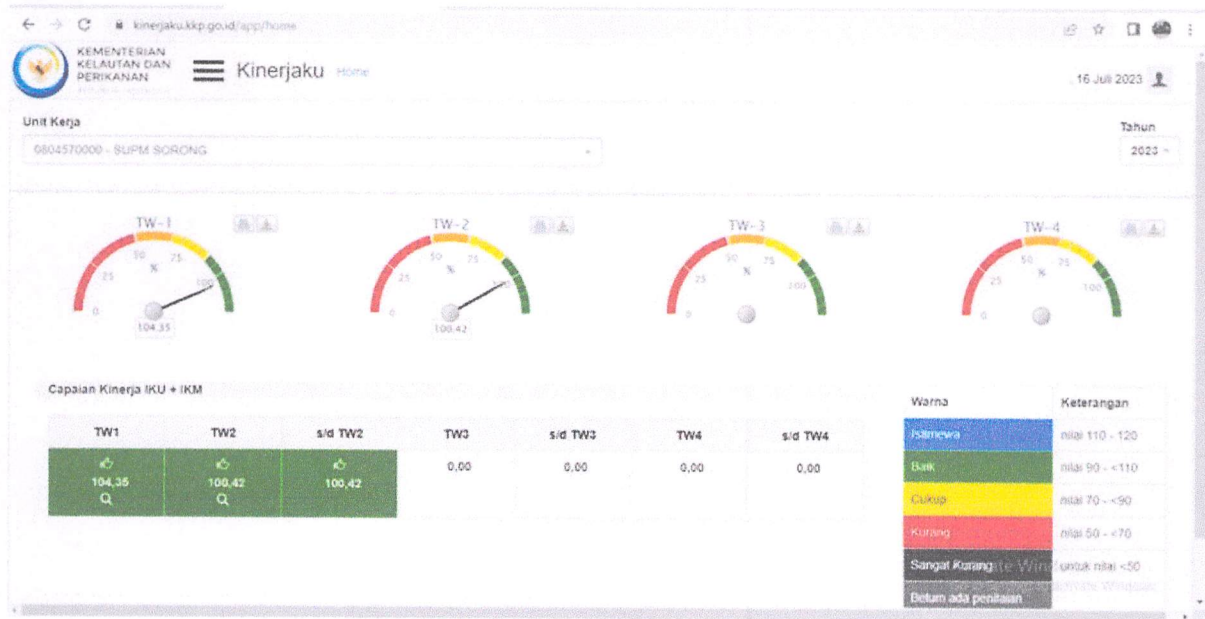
kinerjaku.kkp.go.id/app/home

KEMENTERIAN KELAUTAN DAN PERIKANAN

Kinerjaku Home

16 Juli 2023

Unit Kerja

0804570000 - SUPM SORONG

Tahun

2023

TW-1

0 25 50 % 75 100

104,35

TW-2

0 25 50 % 75 100

100,42

TW-3

0 25 50 % 75 100

TW-4

0 25 50 % 75 100

Capaian Kinerja IKU + IKM

| TW1 | TW2 | s/d TW2 | TW3 | s/d TW3 | TW4 | s/d TW4 |
|---|---|---|---|---|---|---|
| 104,35 | 100,42 | 100,42 | 0,00 | 0,00 | 0,00 | 0,00 |

| Warna | Keterangan |
|---|---|
| Istimewa | nilai 110 - 120 |
| Baik | nilai 90 - <110 |
| Cukup | nilai 70 - <90 |
| Kurang | nilai 50 - <70 |
| Sangat Kurang | untuk nilai <50 |
| Belum ada penilaian | |

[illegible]te Win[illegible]